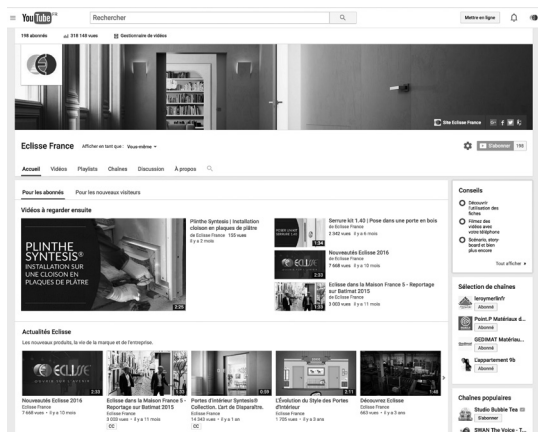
YouTube FR

Rechercher

Mettre en ligne

198 abonnés 318 148 vues Gestionnaire de vidéos

Site Eclisse France

Eclisse France Afficher en tant que : Vous-même

S'abonner 198

Accueil Vidéos Playlists Chaînes Discussion À propos

Pour les abonnés Pour les nouveaux visiteurs

Vidéos à regarder ensuite

PLINTHE SYNTESIS® INSTALLATION SUR UNE CLOISON EN PLAQUES DE PLÂTRE

2:25

Plinthe Syntesis | Installation cloison en plaques de plâtre de Eclisse France 155 vues Il y a 2 mois

1:34

Serrure kit 1.43 | Pose dans une porte en bois de Eclisse France 2 342 vues Il y a 6 mois

2:03

Nouveautés Eclisse 2016 de Eclisse France 7 668 vues Il y a 10 mois

Eclisse dans la Maison France 5 - Reportage sur Batimat 2015 de Eclisse France 3 003 vues Il y a 11 mois

Actualités Eclisse

Les nouveaux produits, la vie de la marque et de l'entreprise.

2:03

Nouveautés Eclisse 2016 Eclisse France 7 668 vues • Il y a 10 mois

Eclisse dans la Maison France 5 - Reportage sur Batimat 2015 Eclisse France 3 003 vues • Il y a 11 mois CC

0:59

Portes d'Intérieur Syntesis® Collection. L'art de Disparaître. Eclisse France 14 342 vues • Il y a 1 an CC

2:11

L'Evolution du Style des Portes d'Intérieur Eclisse France 1 755 vues • Il y a 2 ans

1:46

Découvrez Eclisse Eclisse France 665 vues • Il y a 3 ans

Conseils

Découvrir l'utilisation des fiches

Filmez des vidéos avec votre téléphone

Scénario, story-board et bien plus encore

Tout afficher

Sélection de chaînes

leroymerlinfr Abonné

Point.P Matériaux d... Abonné

GEDIMAT Matériau... Abonné

Cappartement 9b Abonné

Chaînes populaires

Studio Bubble Tea S'abonner

SWAN The Voice - T...